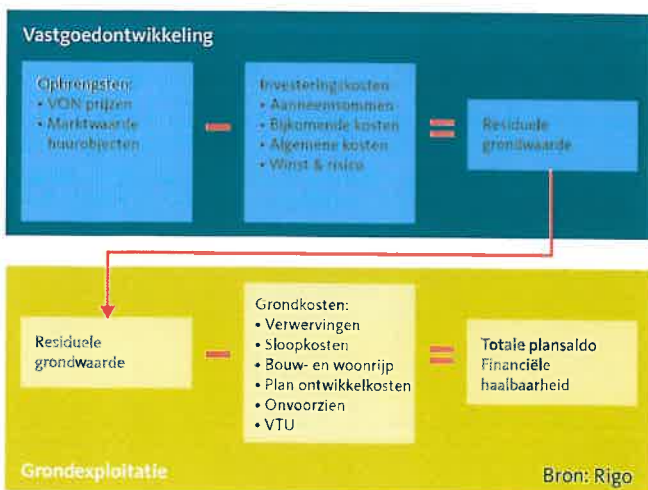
Vastgoedontwikkeling

Opbrengsten:
• VON prijzen
• Marktwaarde huurobjecten

−

Investeringskosten
• Aanneemsommen
• Bijkomende kosten
• Algemene kosten
• Winst & risico

=

Residuele grondwaarde

Residuele grondwaarde

−

Grondkosten:
• Verwervingen
• Sloopkosten
• Bouw- en woonrijp
• Plan ontwikkelkosten
• Onvoorzien
• VTU

=

Totale plansaldo
Financiële haalbaarheid

Grondexploitatie

Bron: Rigo